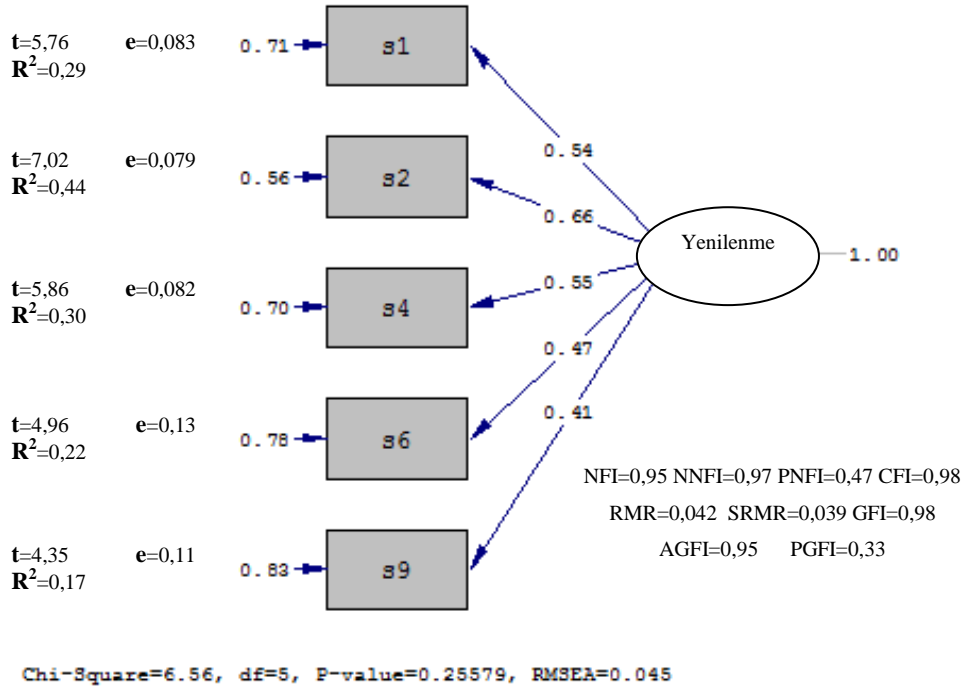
**t**=5,76 **e**=0,083
$\mathbf{R^2}$=0,29

0.71 s1

**t**=7,02 **e**=0,079
$\mathbf{R^2}$=0,44

0.56 s2

**t**=5,86 **e**=0,082
$\mathbf{R^2}$=0,30

0.70 s4

**t**=4,96 **e**=0,13
$\mathbf{R^2}$=0,22

0.78 s6

**t**=4,35 **e**=0,11
$\mathbf{R^2}$=0,17

0.83 s9

0.54
0.66
0.55
0.47
0.41

Yenilenme 1.00

NFI=0,95 NNFI=0,97 PNFI=0,47 CFI=0,98
RMR=0,042 SRMR=0,039 GFI=0,98
AGFI=0,95 PGFI=0,33

Chi-Square=6.56, df=5, P-value=0.25579, RMSEA=0.045